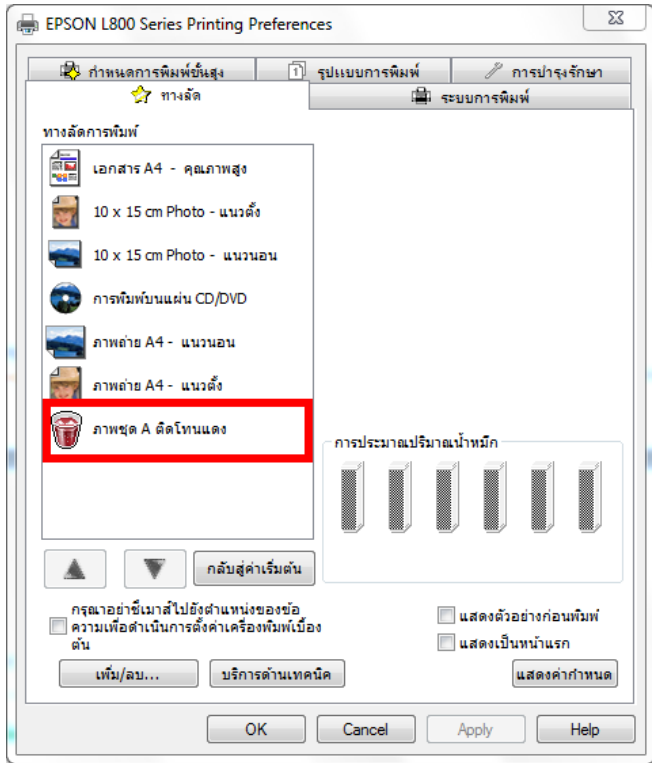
EPSON L800 Series Printing Preferences

กำหนดการพิมพ์ขั้นสูง
รูปแบบการพิมพ์
การบำรุงรักษา
ทางลัด
ระบบการพิมพ์

ทางลัดการพิมพ์

เอกสาร A4 - คุณภาพสูง
10 x 15 cm Photo - แนวตั้ง
10 x 15 cm Photo - แนวนอน
การพิมพ์บนแผ่น CD/DVD
ภาพถ่าย A4 - แนวนอน
ภาพถ่าย A4 - แนวตั้ง
ภาพชุด A ติดโทนแดง

การประมาณปริมาณน้ำหมึก

กลับสู่ค่าเริ่มต้น

กรุณาอย่าชี้เมาส์ไปยังตำแหน่งของข้อความเพื่อดำเนินการตั้งค่าเครื่องพิมพ์เบื้องต้น

แสดงตัวอย่างก่อนพิมพ์
แสดงเป็นหน้าแรก

เพิ่ม/ลบ...
บริการด้านเทคนิค
แสดงค่ากำหนด

OK
Cancel
Apply
Help